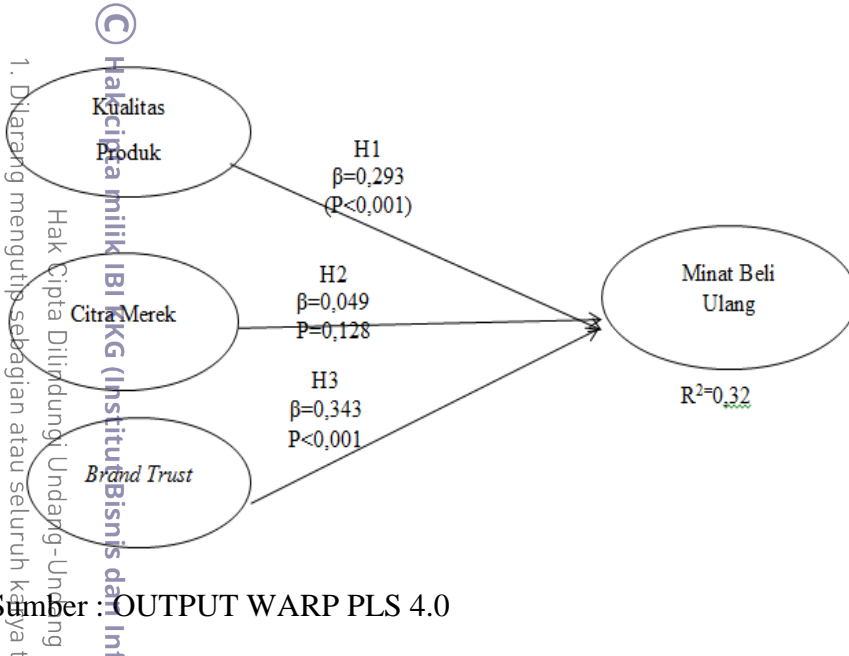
© Hak cipta milik IBI KKG (Institut Bisnis dan In

Hak Cipta Dilindungi Undang-Undang

1. Dilarang mengutip sebagian atau seluruh karya t

Kualitas Produk

H1
β=0,293
(P<0,001)

Citra Merek

H2
β=0,049
P=0,128

Minat Beli Ulang

H3
β=0,343
P<0,001

$R^2$=0,32

Brand Trust

Sumber : OUTPUT WARP PLS 4.0